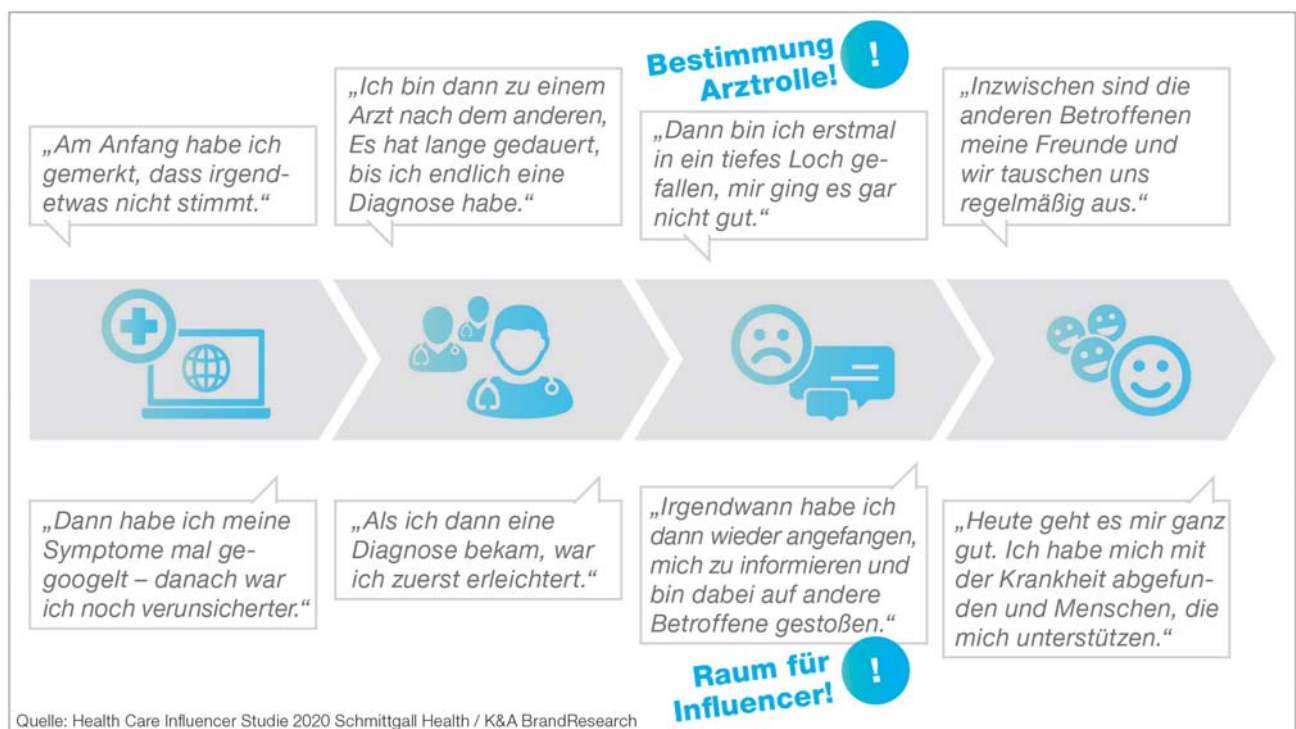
„Am Anfang habe ich gemerkt, dass irgendetwas nicht stimmt.“

„Ich bin dann zu einem Arzt nach dem anderen, Es hat lange gedauert, bis ich endlich eine Diagnose habe.“

Bestimmung Arztrolle! !

„Dann bin ich erstmal in ein tiefes Loch gefallen, mir ging es gar nicht gut.“

„Inzwischen sind die anderen Betroffenen meine Freunde und wir tauschen uns regelmäßig aus.“

„Dann habe ich meine Symptome mal gegoogelt – danach war ich noch verunsicherter.“

„Als ich dann eine Diagnose bekam, war ich zuerst erleichtert.“

„Irgendwann habe ich dann wieder angefangen, mich zu informieren und bin dabei auf andere Betroffene gestoßen.“

„Heute geht es mir ganz gut. Ich habe mich mit der Krankheit abgefunden und Menschen, die mich unterstützen.“

Raum für Influencer! !

Quelle: Health Care Influencer Studie 2020 Schmittgall Health / K&A BrandResearch